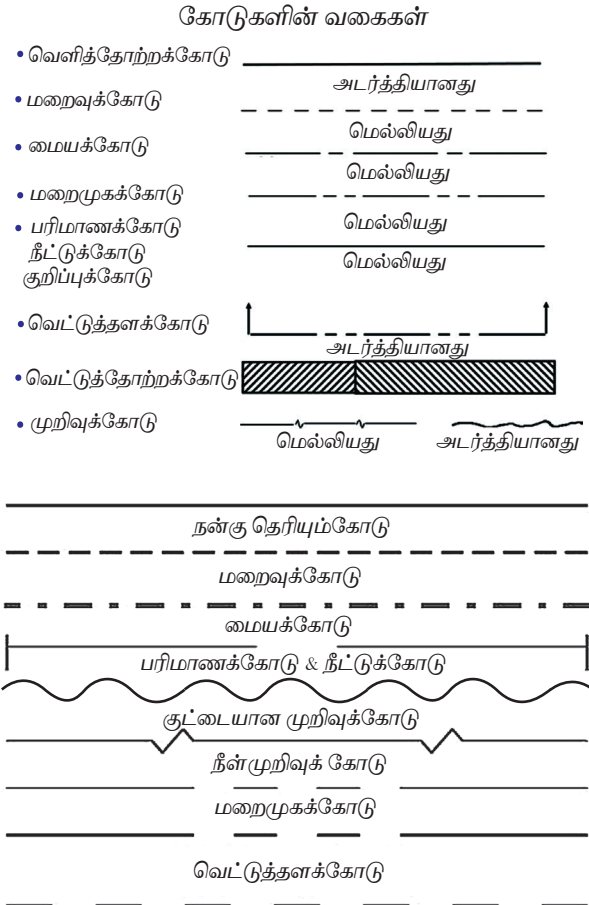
கோடுகளின் வகைகள்

• வெளித்தோற்றக்கோடு

அடர்த்தியானது

• மறைவுக்கோடு

மெல்லியது

• மையக்கோடு

மெல்லியது

• மறைமுகக்கோடு

மெல்லியது

• பரிமாணக்கோடு நீட்டுக்கோடு குறிப்புக்கோடு

மெல்லியது

• வெட்டுத்தளக்கோடு

அடர்த்தியானது

• வெட்டுத்தோற்றக்கோடு

• முறிவுக்கோடு

மெல்லியது அடர்த்தியானது

நன்கு தெரியும்கோடு

மறைவுக்கோடு

மையக்கோடு

பரிமாணக்கோடு & நீட்டுக்கோடு

குட்டையான முறிவுக்கோடு

நீள்முறிவுக் கோடு

மறைமுகக்கோடு

வெட்டுத்தளக்கோடு